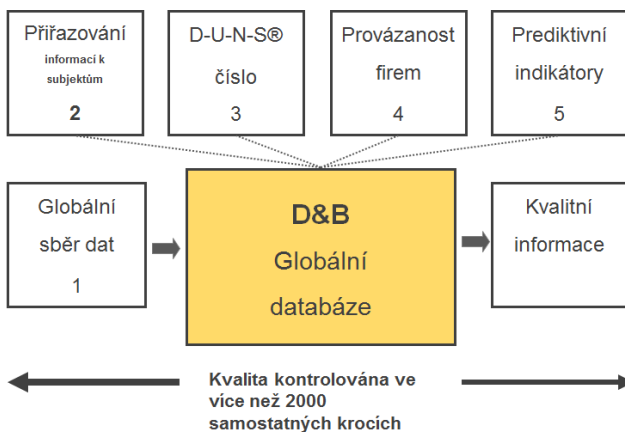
Přiřazování
informací k subjektům
2

D-U-N-S®
číslo
3

Provázanost
firem
4

Prediktivní
indikátory
5

Globální
sběr dat
1

D&B
Globální
databáze

Kvalitní
informace

Kvalita kontrolována ve více než 2000 samostatných krocích